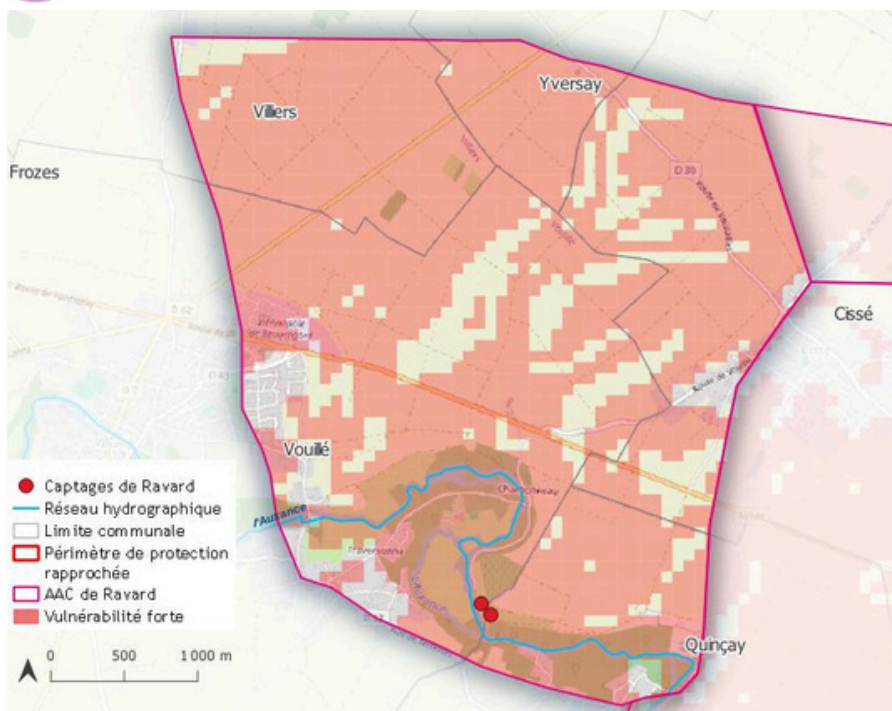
Villers

Yversay

Frozes

D 30

Cissé

Vouillé

l'Auzance

Quinçay

Captages de Ravard
Réseau hydrographique
Limite communale
Périmètre de protection rapprochée
AAC de Ravard
Vulnérabilité forte

0 500 1 000 m